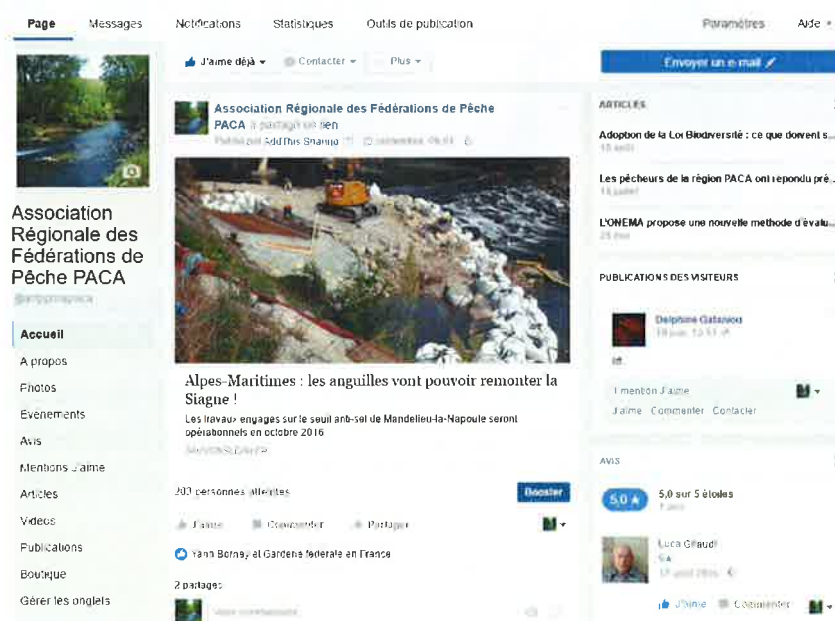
Page Messages Notifications Statistiques Outils de publication Paramètres Aide

Association Régionale des Fédérations de Pêche PACA
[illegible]

Accueil
A propos
Photos
Évènements
Avis
Mentions J'aime
Articles
Vidéos
Publications
Boutique
Gérer les onglets

J'aime déjà Contacter Plus

Association Régionale des Fédérations de Pêche PACA a partagé un lien
Publié par AddThis Sharing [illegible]

Alpes-Maritimes : les anguilles vont pouvoir remonter la Siagne !
Les travaux engagés sur le seuil anti-sel de Mandelieu-la-Napoule seront opérationnels en octobre 2016
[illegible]

203 personnes atteintes Booster

J'aime Commenter Partager

Yann Bornay et Garderie fédérale en France

2 partages

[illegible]

Envoyer un e-mail

ARTICLES
Adoption de la Loi Biodiversité : ce que doivent s...
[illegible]
Les pêcheurs de la région PACA ont répondu pré...
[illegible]
L'ONEMA propose une nouvelle méthode d'évalu...
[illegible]

PUBLICATIONS DES VISITEURS
Delphine Gatavlou
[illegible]
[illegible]
1 mention J'aime
J'aime Commenter Contacter

AVIS
5,0 ★ 5,0 sur 5 étoiles
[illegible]
Luca Giraudi
5 ★
17 avril 2016
J'aime Commenter